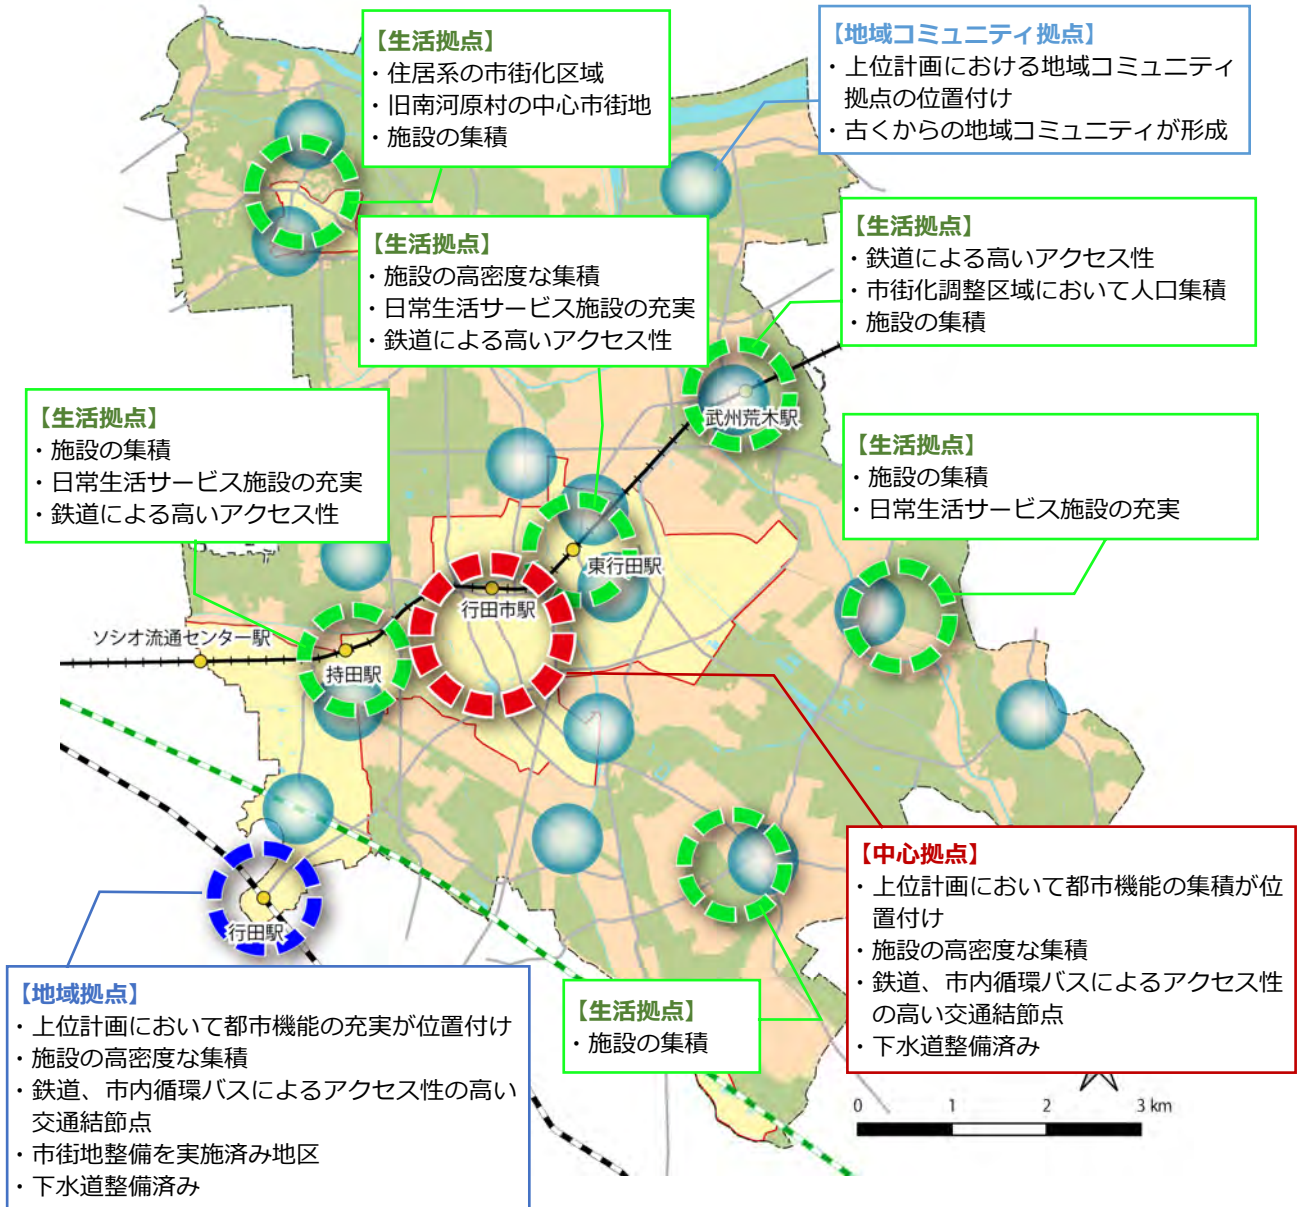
【生活拠点】
・住居系の市街化区域
・旧南河原村の中心市街地
・施設の集積

【地域コミュニティ拠点】
・上位計画における地域コミュニティ拠点の位置付け
・古くからの地域コミュニティが形成

【生活拠点】
・施設の高密度な集積
・日常生活サービス施設の充実
・鉄道による高いアクセス性

【生活拠点】
・鉄道による高いアクセス性
・市街化調整区域において人口集積
・施設の集積

【生活拠点】
・施設の集積
・日常生活サービス施設の充実
・鉄道による高いアクセス性

【生活拠点】
・施設の集積
・日常生活サービス施設の充実

武州荒木駅
東行田駅
行田市駅
ソシオ流通センター駅
持田駅
行田駅

【中心拠点】
・上位計画において都市機能の集積が位置付け
・施設の高密度な集積
・鉄道、市内循環バスによるアクセス性の高い交通結節点
・下水道整備済み

【地域拠点】
・上位計画において都市機能の充実が位置付け
・施設の高密度な集積
・鉄道、市内循環バスによるアクセス性の高い交通結節点
・市街地整備を実施済み地区
・下水道整備済み

【生活拠点】
・施設の集積

0 1 2 3 km